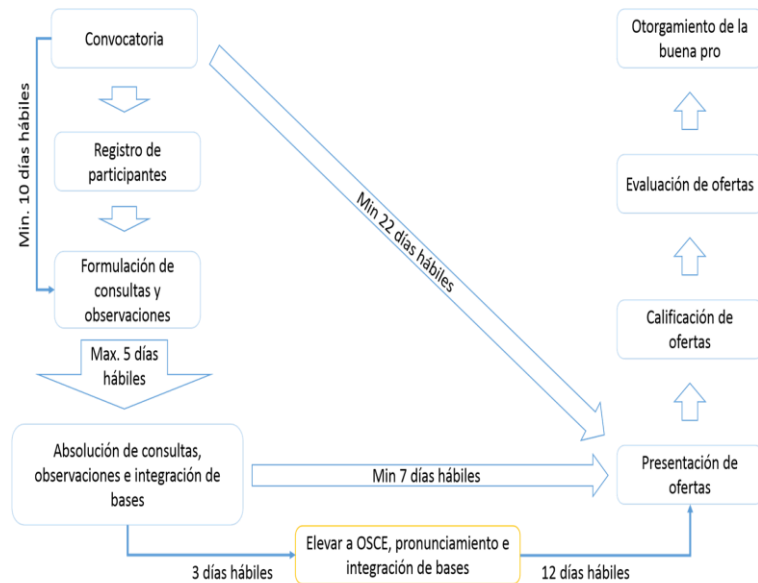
Convocatoria

Min. 10 días hábiles

Registro de participantes

Formulación de consultas y observaciones

Max. 5 días hábiles

Absolución de consultas, observaciones e integración de bases

Min 22 días hábiles

Min 7 días hábiles

3 días hábiles

Elevar a OSCE, pronunciamiento e integración de bases

12 días hábiles

Otorgamiento de la buena pro

Evaluación de ofertas

Calificación de ofertas

Presentación de ofertas